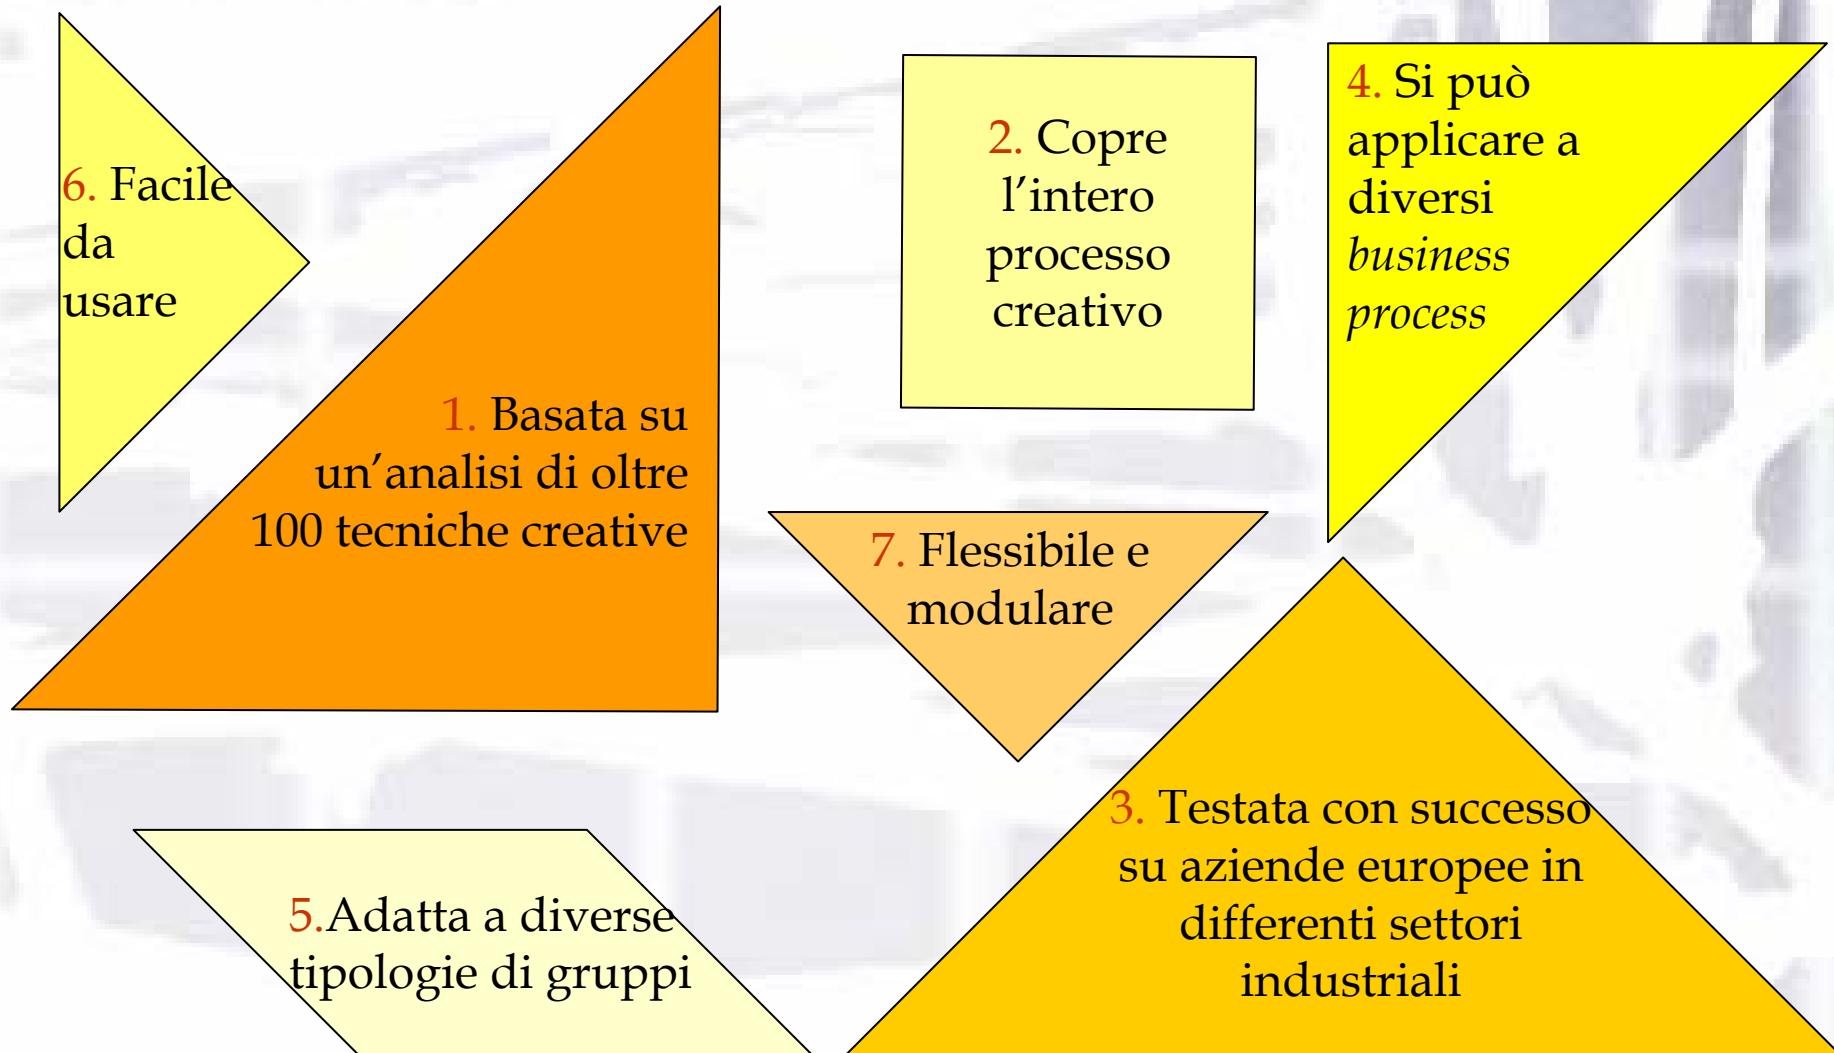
6. Facile da usare

1. Basata su un’analisi di oltre 100 tecniche creative

2. Copre l’intero processo creativo

4. Si può applicare a diversi *business process*

7. Flessibile e modulare

3. Testata con successo su aziende europee in differenti settori industriali

5.Adatta a diverse tipologie di gruppi